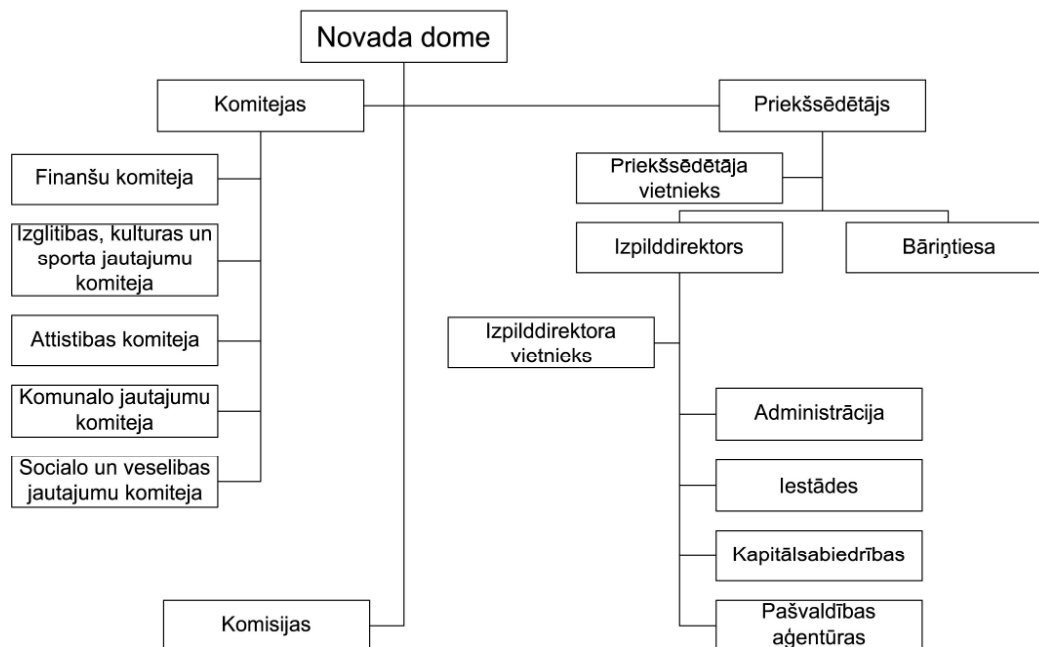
Novada dome

Komitejas

Priekšsēdētājs

Finanšu komiteja

Izglitibas, kulturas un sporta jautajumu komiteja

Attistibas komiteja

Komunalo jautajumu komiteja

Socialo un veselibas jautajumu komiteja

Priekšsēdētāja vietnieks

Izpilddirektors

Bāriņtiesa

Izpilddirektora vietnieks

Administrācija

Iestādes

Kapitālsabiedrības

Pašvaldības aģentūras

Komisijas